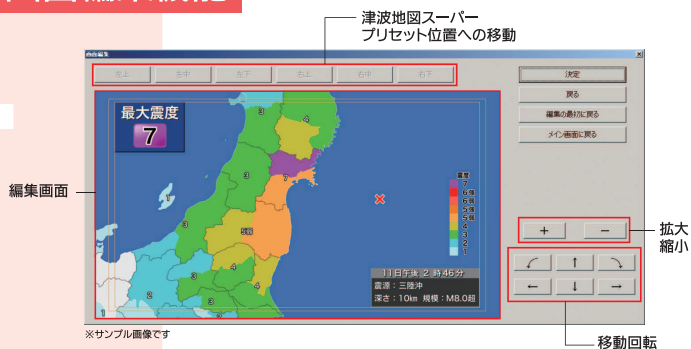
津波地図スーパー
プリセット位置への移動

画面編集

左上　左中　左下　右上　右中　右下

決定
戻る
編集の最初に戻る
メイン画面に戻る

最大震度
7

3
4
3
7
3
3
5弱
3
4
4
3
2

震度
7
6強
6弱
5強
5弱
4
3
2
1

11日午後 2 時 46分
震源：三陸沖
深さ：10km 規模：M8.0超

編集画面

+　−

拡大
縮小

↑
←　↓　→

移動回転

※サンプル画像です